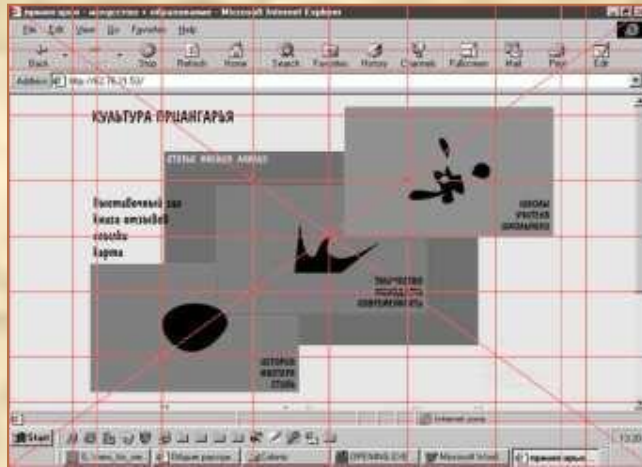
приангарья - искусство и образование - Microsoft Internet Explorer

File Edit View Go Favorites Help

Back Forward Stop Refresh Home Search Favorites History Channels Fullscreen Mail Print Edit

Address http://62.76.21.50/

КУЛЬТУРА ПРИАНГАРЬЯ

СТИЛЬ ЖИЗНИ АВАНГАРД

Выставочный зал
Книга отзывов
ссылки
Карта

ШКОЛЫ
УЧИТЕЛЯ
ШКОЛЬНИКИ

ТВОРЧЕСТВО
ПРОЦЕССЫ
СОВРЕМЕННИКИ

ИСТОРИЯ
ФАКТОРЫ
СТИЛЬ

Internet zone

Start

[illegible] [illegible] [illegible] OPENING.EXE Microsoft Word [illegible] приангарья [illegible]

13:00